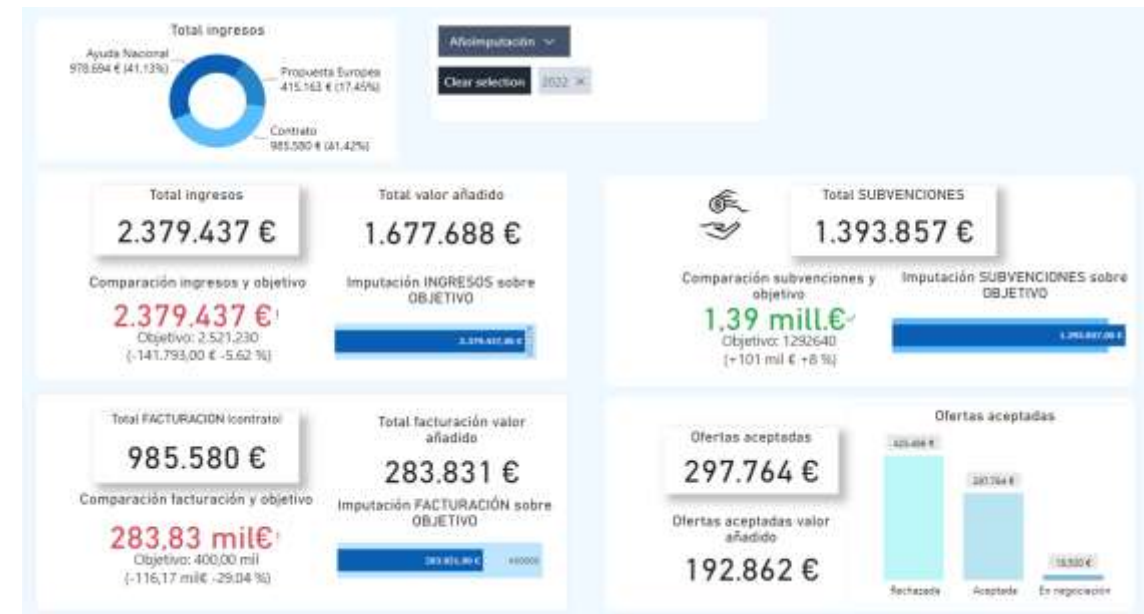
Total ingresos

Ayuda Nacional
978.694 € (41.13%)

Propuesta Europea
415.163 € (17.45%)

Contrato
985.580 € (41.42%)

Añoimputación

Clear selection

2022

Total ingresos

2.379.437 €

Total valor añadido

1.677.688 €

Comparación ingresos y objetivo

2.379.437 €

Objetivo: 2.521.230
(-141.793,00 € -5.62 %)

Imputación INGRESOS sobre OBJETIVO

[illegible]

Total SUBVENCIONES

1.393.857 €

Comparación subvenciones y objetivo

1,39 mill.€

Objetivo: 1292640
(+101 mil € +8 %)

Imputación SUBVENCIONES sobre OBJETIVO

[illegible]

Total FACTURACION (contrato)

985.580 €

Total facturación valor añadido

283.831 €

Comparación facturación y objetivo

283,83 mil€

Objetivo: 400,00 mil
(-116,17 mil€ -29.04 %)

Imputación FACTURACIÓN sobre OBJETIVO

283.831,00 €

400000

Ofertas aceptadas

297.764 €

Ofertas aceptadas valor añadido

192.862 €

Ofertas aceptadas

425.456 €

297.764 €

15.520 €

Rechazada

Aceptada

En negociación